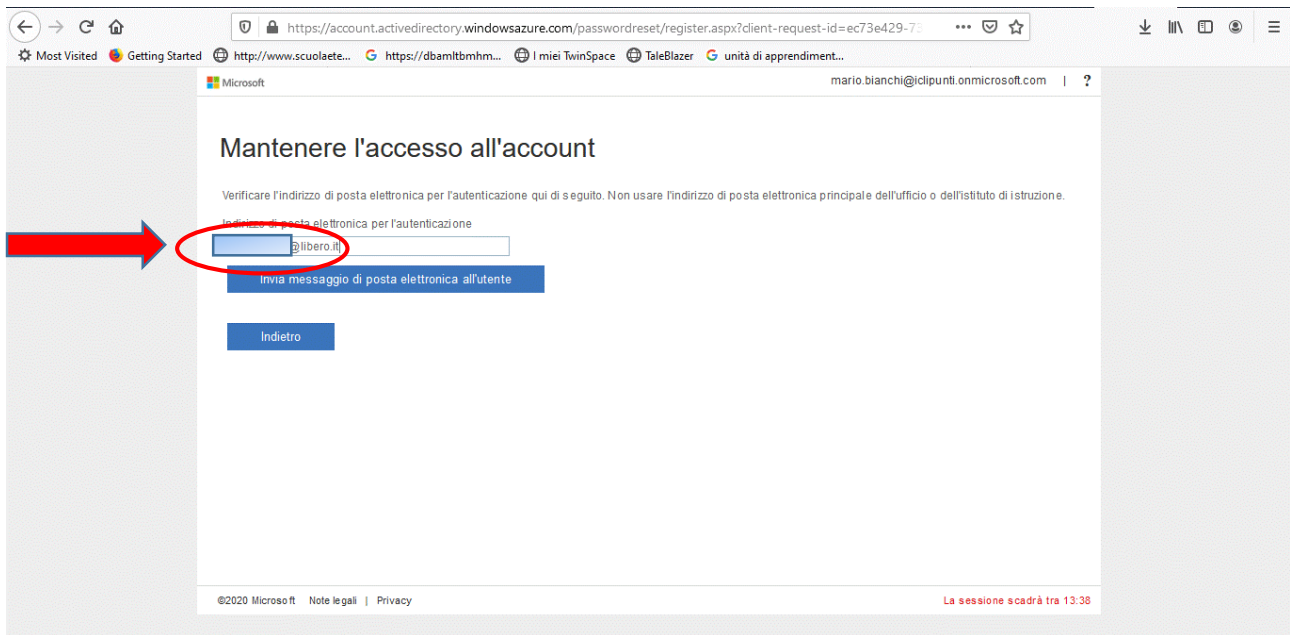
https://account.activedirectory.windowsazure.com/passwordreset/register.aspx?client-request-id=ec73e429-7

Most Visited Getting Started http://www.scuolaete... https://dbamltbmhm... I miei TwinSpace TaleBlazer unità di apprendiment...

Microsoft

mario.bianchi@iclipunti.onmicrosoft.com | ?

Mantenere l'accesso all'account

Verificare l'indirizzo di posta elettronica per l'autenticazione qui di seguito. Non usare l'indirizzo di posta elettronica principale dell'ufficio o dell'istituto di istruzione.

Indirizzo di posta elettronica per l'autenticazione

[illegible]@libero.it

Invia messaggio di posta elettronica all'utente

Indietro

©2020 Microsoft Note legali | Privacy

La sessione scadrà tra 13:38